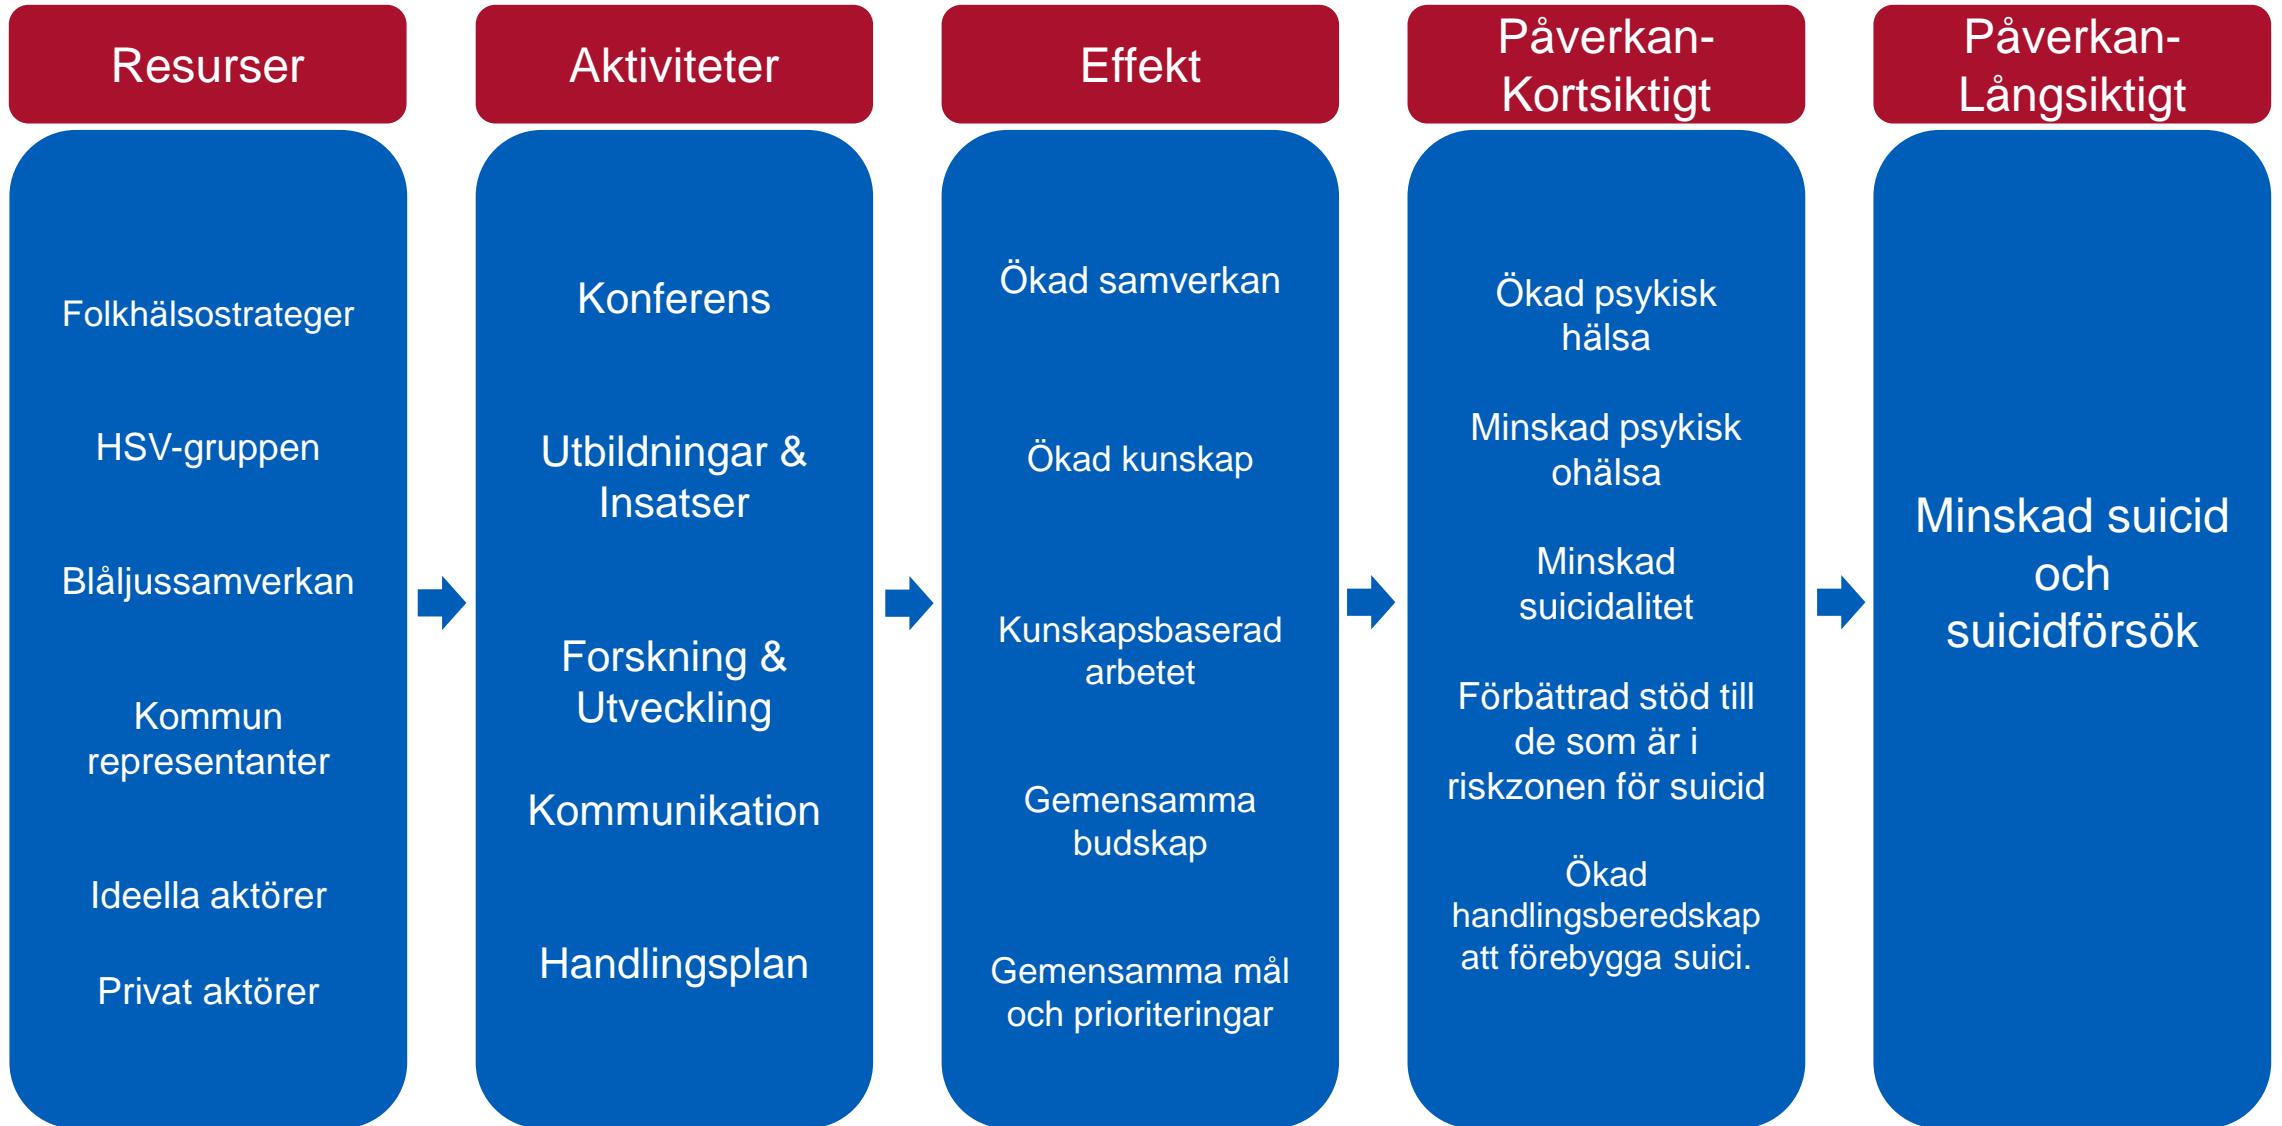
Resurser

Folkhälsostrateger

HSV-gruppen

Blåljussamverkan

Kommun representanter

Ideella aktörer

Privat aktörer

Aktiviteter

Konferens

Utbildningar & Insatser

Forskning & Utveckling

Kommunikation

Handlingsplan

Effekt

Ökad samverkan

Ökad kunskap

Kunskapsbaserad arbetet

Gemensamma budskap

Gemensamma mål och prioriteringar

Påverkan-Kortsiktigt

Ökad psykisk hälsa

Minskad psykisk ohälsa

Minskad suicidalitet

Förbättrad stöd till de som är i riskzonen för suicid

Ökad handlingsberedskap att förebygga suici.

Påverkan-Långsiktigt

Minskad suicid och suicidförsök